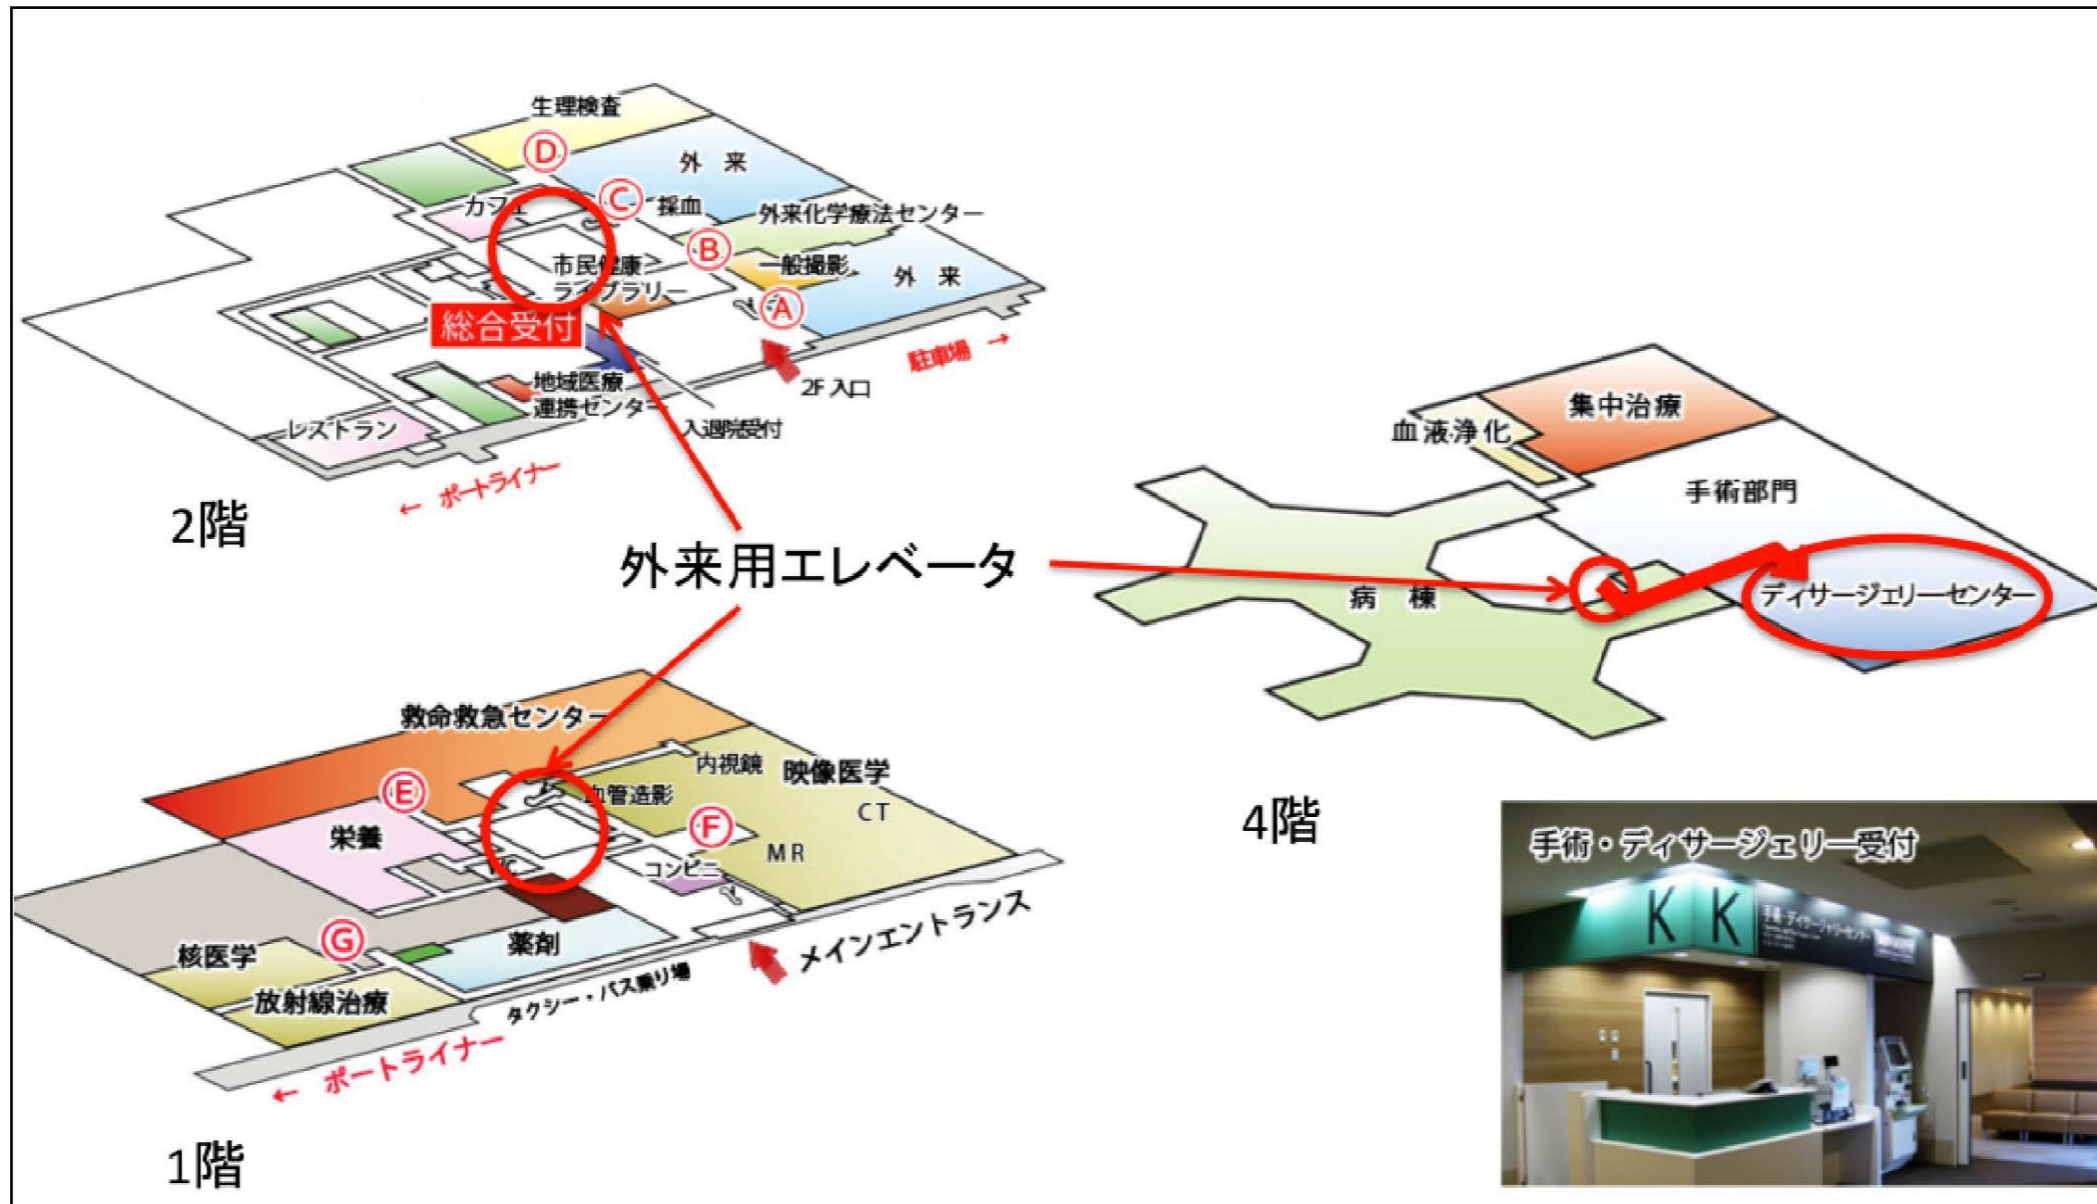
生理検査
D
外 来
カフェ
C
採血
外来化学療法センター
B
市民健康ライブラリー
一般撮影
外 来
A
総合受付
駐車場 →
2F 入口
地域医療連携センター
入退院受付
レストラン
← ポートライナー
2階

外来用エレベータ

集中治療
血液浄化
手術部門
病 棟
ディサージェリーセンター
4階

救命救急センター
内視鏡
映像医学
E
血管造影
CT
F
栄養
MR
コンビニ
G
薬剤
メインエントランス
核医学
放射線治療
タクシー・バス乗り場
← ポートライナー
1階

手術・ディサージェリー受付
K K